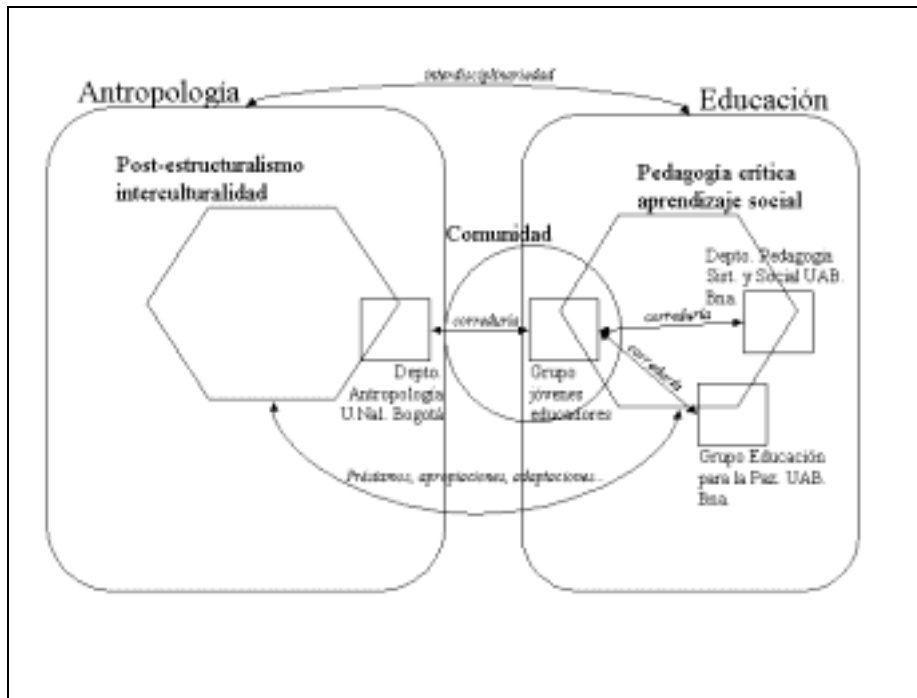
interdisciplinariedad

Antropologia

Educación

Post-estructuralismo interculturalidad

Pedagogía crítica aprendizaje social

Comunidad

Depto. Pedagogía Sist. y Social UAB. Bna.

correduría

correduría

correduría

Depto. Antropología U.Nal. Bogotá

Grupo jóvenes educadores

Grupo Educación para la Paz. UAB. Bna.

Préstamos, apropiaciones, adaptaciones...